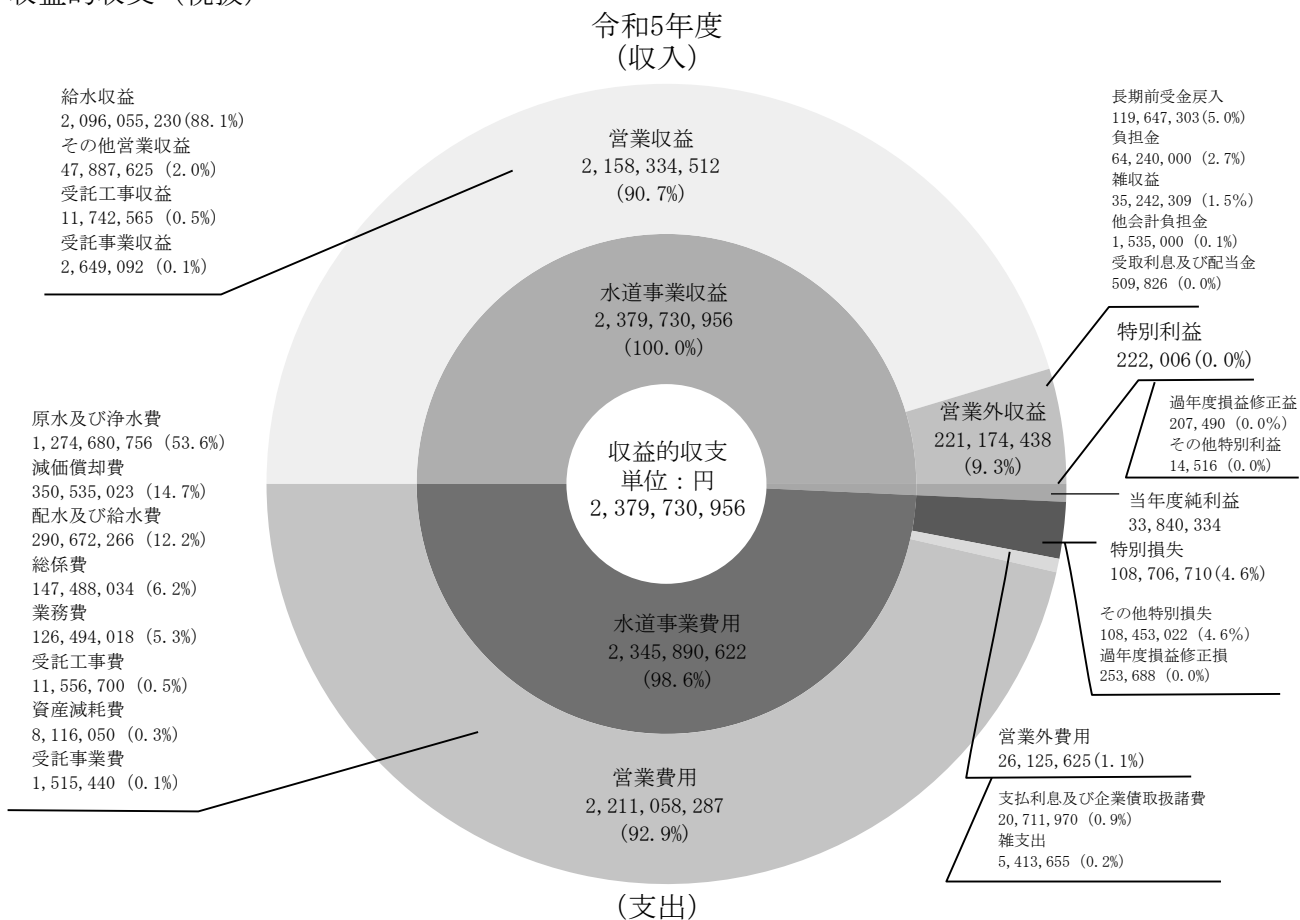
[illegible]

令和5年度
(収入)

給水収益
2,096,055,230(88.1%)
その他営業収益
47,887,625(2.0%)
受託工事収益
11,742,565(0.5%)
受託事業収益
2,649,092(0.1%)

営業収益
2,158,334,512
(90.7%)

長期前受金戻入
119,647,303(5.0%)
負担金
64,240,000(2.7%)
雑収益
35,242,309(1.5%)
他会計負担金
1,535,000(0.1%)
受取利息及び配当金
509,826(0.0%)

水道事業収益
2,379,730,956
(100.0%)

特別利益
222,006(0.0%)

営業外収益
221,174,438
(9.3%)

過年度損益修正益
207,490(0.0%)
その他特別利益
14,516(0.0%)

収益的収支
単位：円
2,379,730,956

当年度純利益
33,840,334

特別損失
108,706,710(4.6%)

原水及び浄水費
1,274,680,756(53.6%)
減価償却費
350,535,023(14.7%)
配水及び給水費
290,672,266(12.2%)
総係費
147,488,034(6.2%)
業務費
126,494,018(5.3%)
受託工事費
11,556,700(0.5%)
資産減耗費
8,116,050(0.3%)
受託事業費
1,515,440(0.1%)

その他特別損失
108,453,022(4.6%)
過年度損益修正損
253,688(0.0%)

水道事業費用
2,345,890,622
(98.6%)

営業外費用
26,125,625(1.1%)

支払利息及び企業債取扱諸費
20,711,970(0.9%)
雑支出
5,413,655(0.2%)

営業費用
2,211,058,287
(92.9%)

(支出)